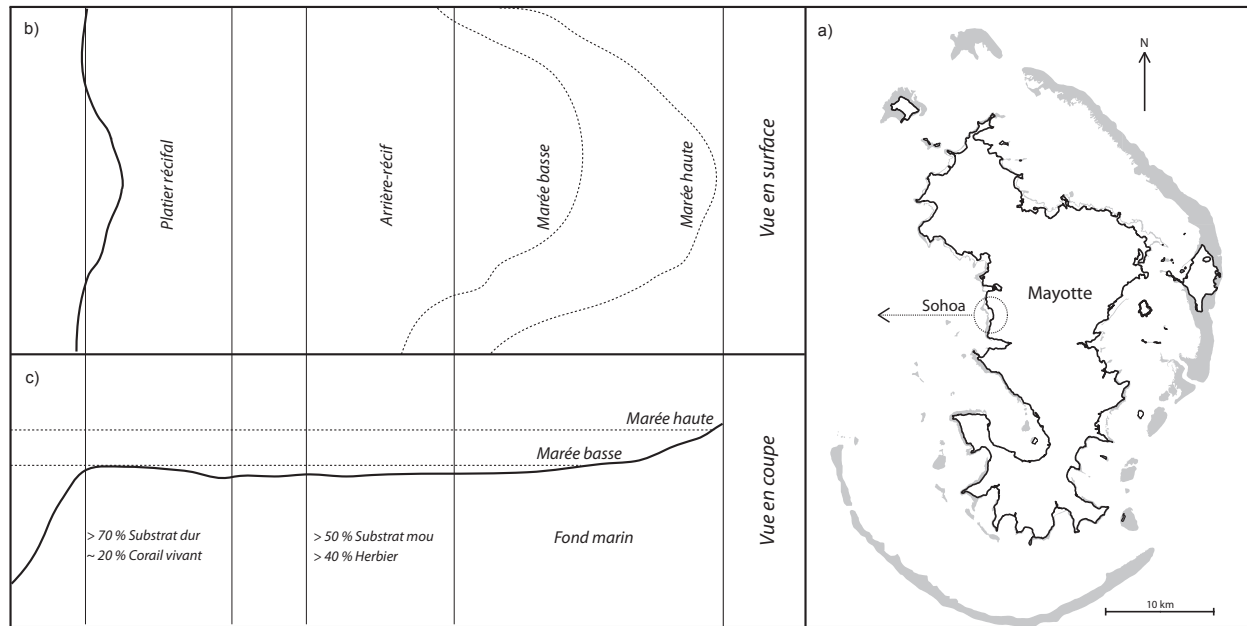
b)

Platier récifal

Arrière-récif

Marée basse

Marée haute

Vue en surface

c)

Marée haute

Marée basse

> 70 % Substrat dur
~ 20 % Corail vivant

> 50 % Substrat mou
> 40 % Herbier

Fond marin

Vue en coupe

a)

N

Sohoa

Mayotte

10 km